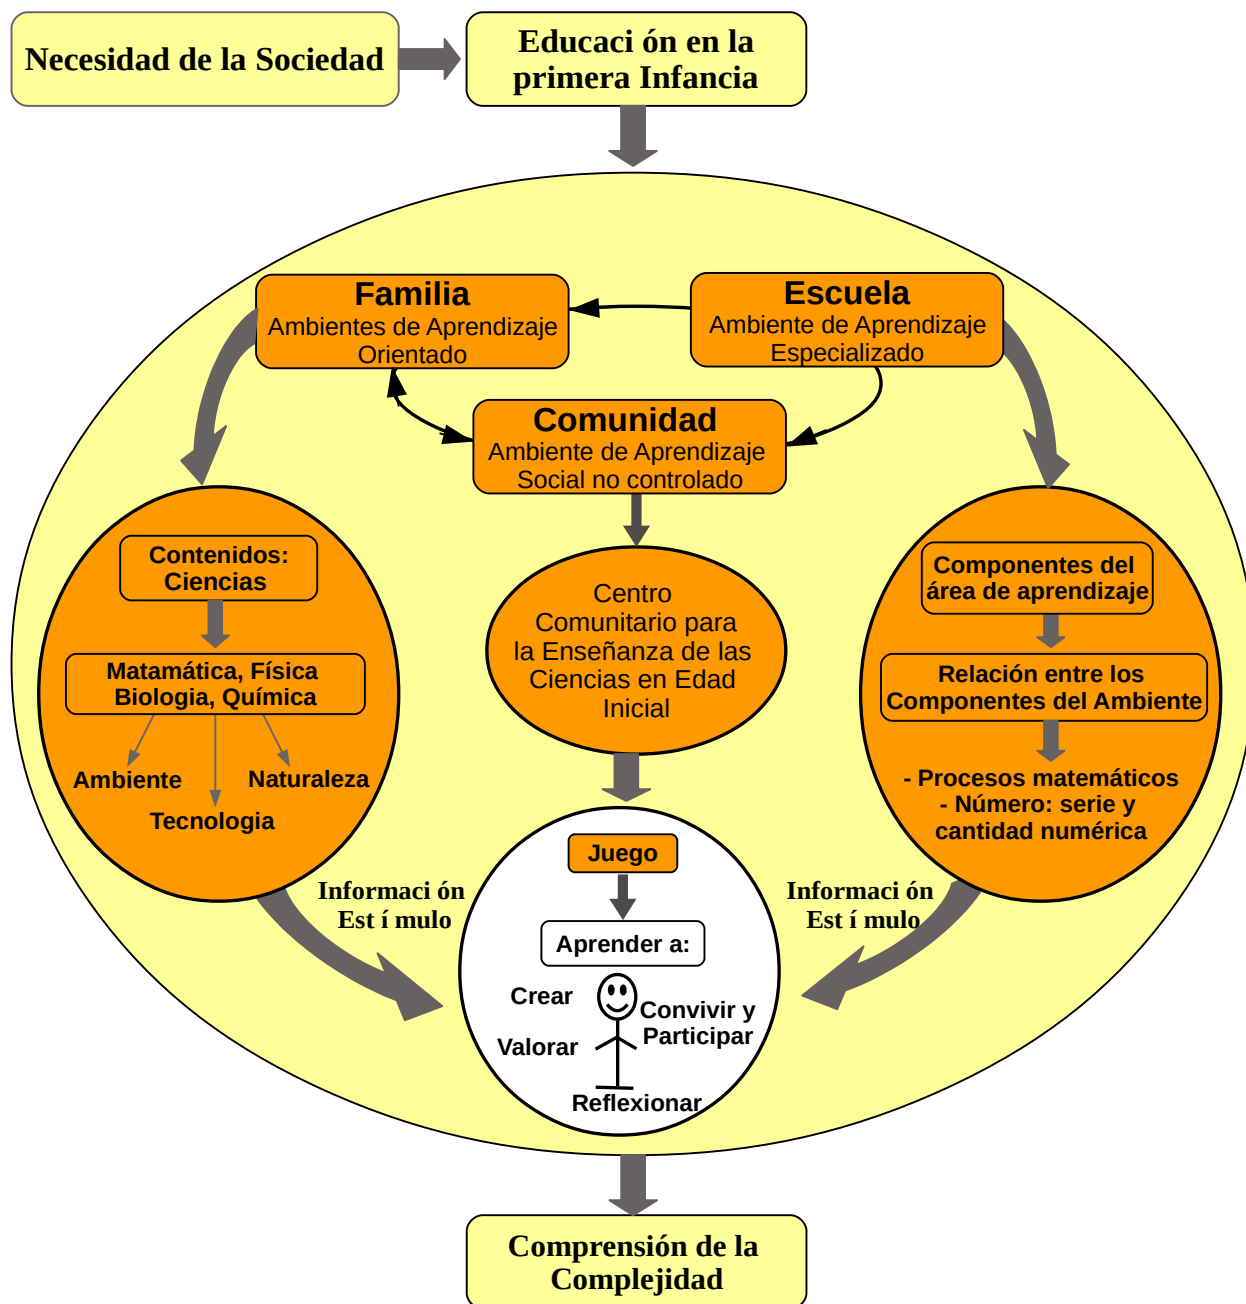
Necesidad de la Sociedad

Educaci ón en la primera Infancia

Familia
Ambientes de Aprendizaje Orientado

Escuela
Ambiente de Aprendizaje Especializado

Comunidad
Ambiente de Aprendizaje Social no controlado

Contenidos: Ciencias

Matamática, Física Biologia, Química

Ambiente

Naturaleza

Tecnologia

Centro Comunitario para la Enseñanza de las Ciencias en Edad Inicial

Componentes del área de aprendizaje

Relación entre los Componentes del Ambiente

- Procesos matemáticos
- Número: serie y cantidad numérica

Informaci ón
Est í mulo

Informaci ón
Est í mulo

Juego

Aprender a:

Crear

Convivir y Participar

Valorar

Reflexionar

Comprensión de la Complejidad